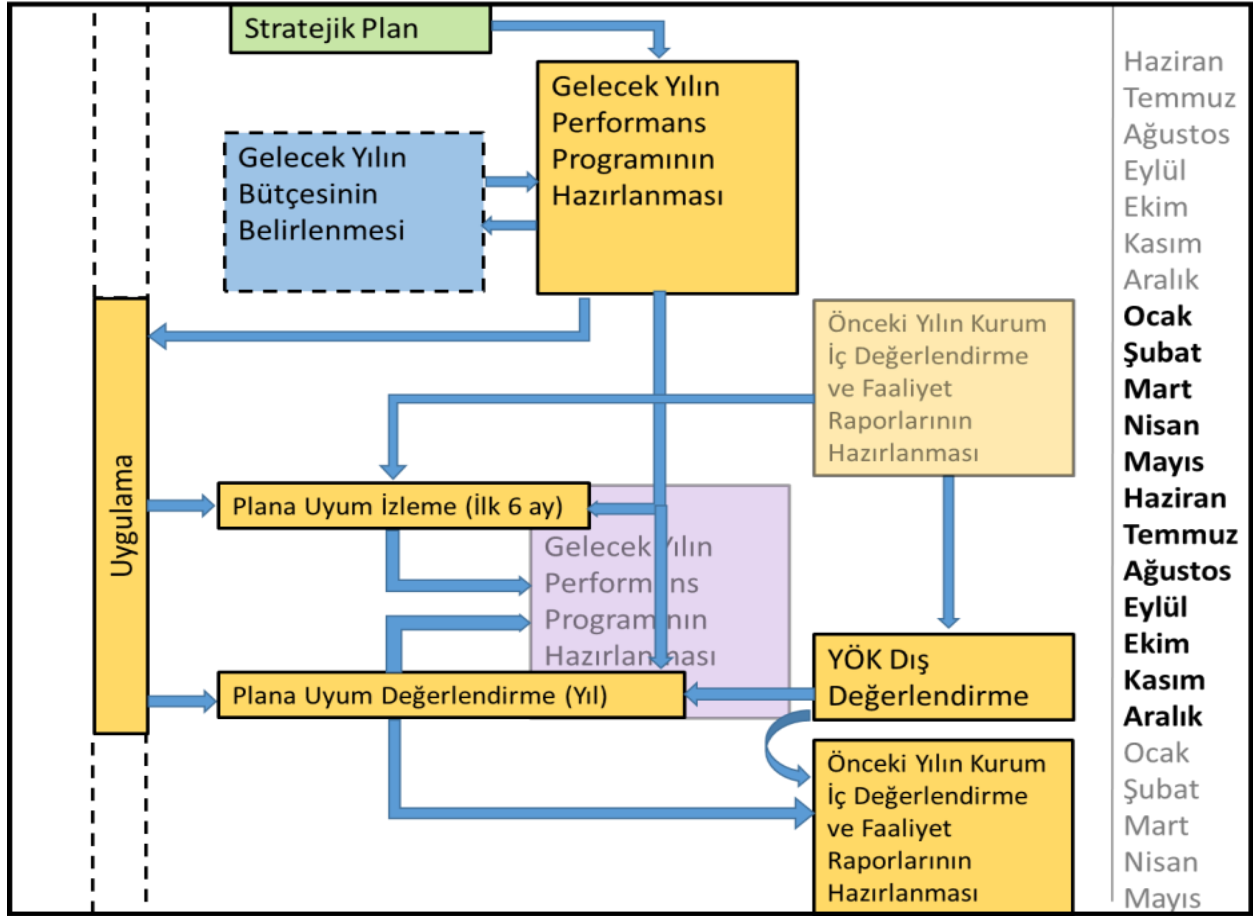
Stratejik Plan

Gelecek Yılın Performans Programının Hazırlanması

Gelecek Yılın Bütçesinin Belirlenmesi

Uygulama

Önceki Yılın Kurum İç Değerlendirme ve Faaliyet Raporlarının Hazırlanması

Plana Uyum İzleme (İlk 6 ay)

Gelecek Yılın Performans Programının Hazırlanması

Plana Uyum Değerlendirme (Yıl)

YÖK Dış Değerlendirme

Önceki Yılın Kurum İç Değerlendirme ve Faaliyet Raporlarının Hazırlanması

Haziran
Temmuz
Ağustos
Eylül
Ekim
Kasım
Aralık
Ocak
Şubat
Mart
Nisan
Mayıs
Haziran
Temmuz
Ağustos
Eylül
Ekim
Kasım
Aralık
Ocak
Şubat
Mart
Nisan
Mayıs